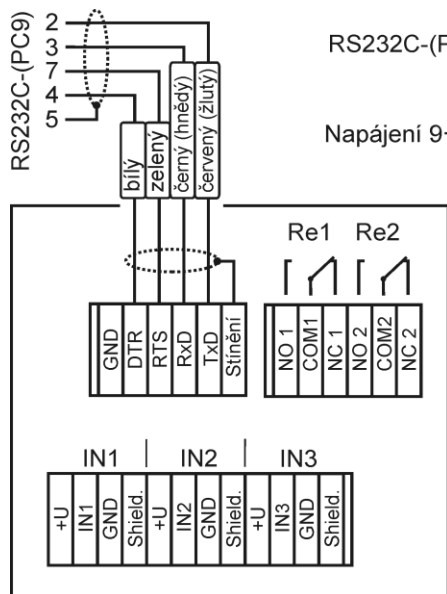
RS232C-(PC9)
2
3
7
4
5

RS232C-(F

Napájení 9-

bílý
zelený
černý (hnědý)
červený (žlutý)

Re1 Re2

GND
DTR
RTS
RxD
TxD
Stínění

NO 1
COM1
NC 1
NO 2
COM2
NC 2

IN1 IN2 IN3

+U
IN1
GND
Shield.
+U
IN2
GND
Shield.
+U
IN3
GND
Shield.